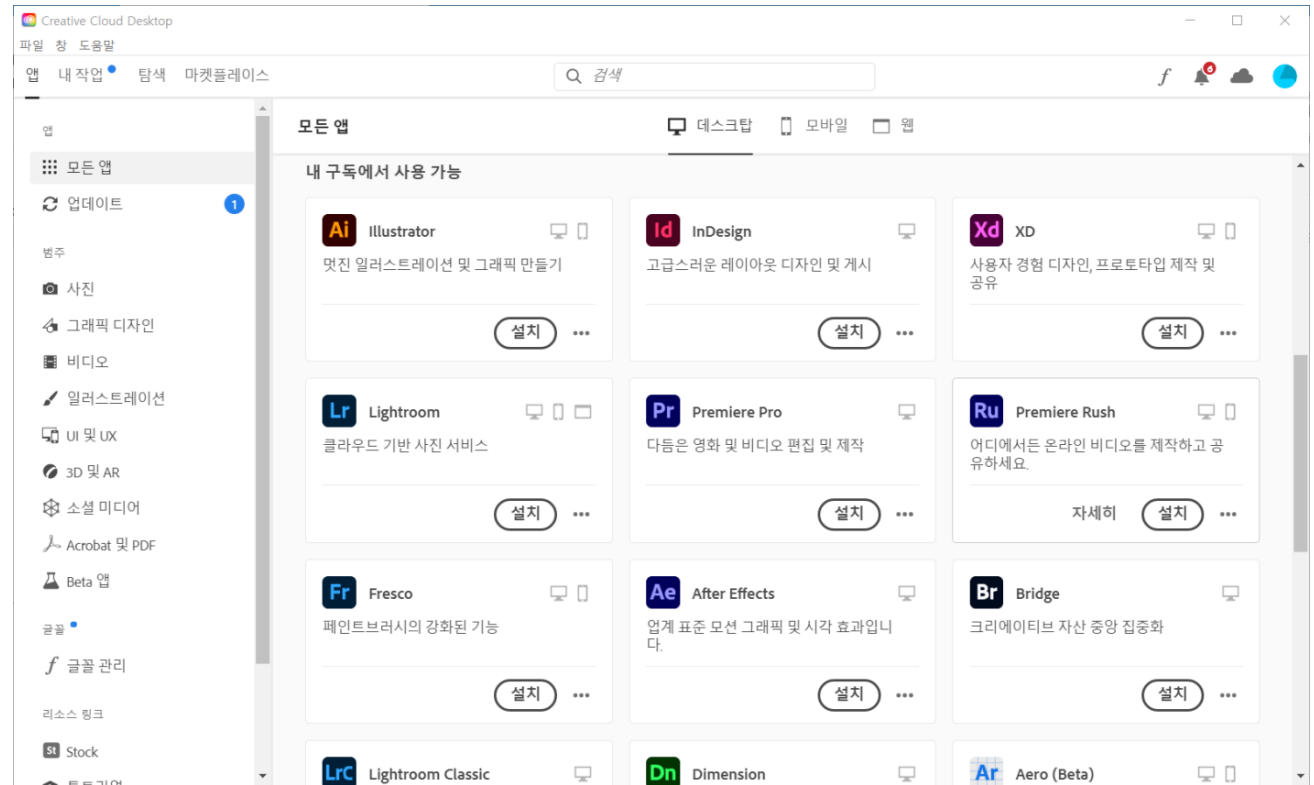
Creative Cloud Desktop

파일 창 도움말

앱 내 작업 탐색 마켓플레이스

검색

$f$

6

앱

모든 앱

업데이트 1

범주

사진

그래픽 디자인

비디오

일러스트레이션

UI 및 UX

3D 및 AR

소셜 미디어

Acrobat 및 PDF

Beta 앱

글꼴

$f$ 글꼴 관리

리소스 링크

St Stock

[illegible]

모든 앱

데스크탑 모바일 웹

내 구독에서 사용 가능

Ai Illustrator
멋진 일러스트레이션 및 그래픽 만들기
설치 ...

Id InDesign
고급스러운 레이아웃 디자인 및 게시
설치 ...

Xd XD
사용자 경험 디자인, 프로토타입 제작 및 공유
설치 ...

Lr Lightroom
클라우드 기반 사진 서비스
설치 ...

Pr Premiere Pro
다듬은 영화 및 비디오 편집 및 제작
설치 ...

Ru Premiere Rush
어디에서든 온라인 비디오를 제작하고 공유하세요.
자세히 설치 ...

Fr Fresco
페인트브러시의 강화된 기능
설치 ...

Ae After Effects
업계 표준 모션 그래픽 및 시각 효과입니다.
설치 ...

Br Bridge
크리에이티브 자산 중앙 집중화
설치 ...

LrC Lightroom Classic

Dn Dimension

Ar Aero (Beta)